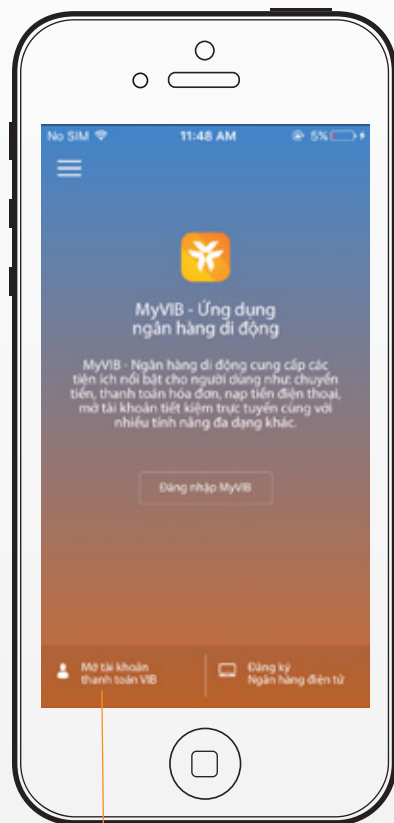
No SIM 11:48 AM 5%

MyVIB - Ứng dụng ngân hàng di động

MyVIB - Ngân hàng di động cung cấp các tiện ích nổi bật cho người dùng như: chuyển tiền, thanh toán hóa đơn, nạp tiền điện thoại, mở tài khoản tiết kiệm trực tuyến cùng với nhiều tính năng đa dạng khác.

Đăng nhập MyVIB

Mở tài khoản thanh toán VIB

Đăng ký Ngân hàng điện tử